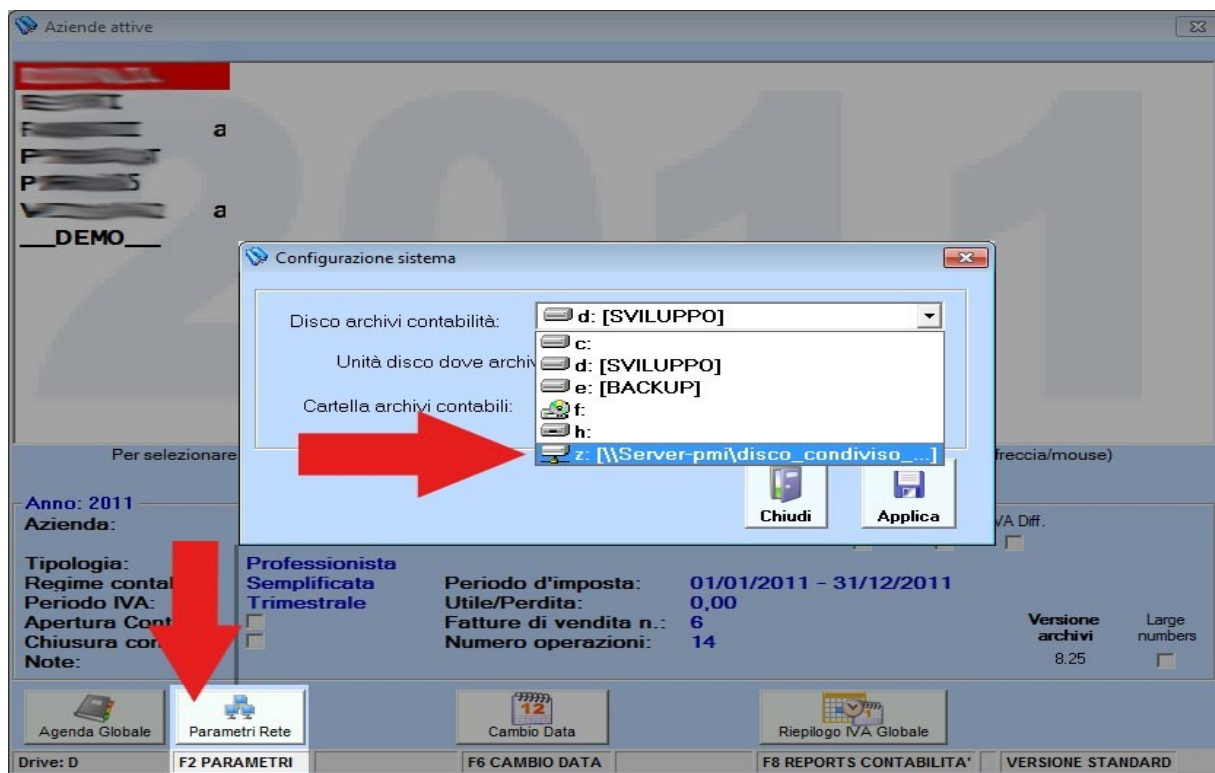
Aziende attive

a

a

___DEMO___

Configurazione sistema

Disco archivi contabilità:

d: [SVILUPPO]

c:

d: [SVILUPPO]

e: [BACKUP]

f:

h:

z: [\\Server-pmi\disco_condiviso_...]

Unità disco dove archivi

Cartella archivi contabili:

Chiudi

Applica

Per selezionare

freccia/mouse)

Anno: 2011

Azienda:

VA Diff.

Tipologia:

Regime contal

Periodo IVA:

Apertura Cont

Chiusura con

Note:

Professionista

Semplificata

Trimestrale

Periodo d'imposta:

Utile/Perdita:

Fatture di vendita n.:

Numero operazioni:

01/01/2011 - 31/12/2011

0,00

6

14

Versione archivi

8.25

Large numbers

Agenda Globale

Parametri Rete

12

Cambio Data

Riepilogo IVA Globale

Drive: D

F2 PARAMETRI

F6 CAMBIO DATA

F8 REPORTS CONTABILITA'

VERSIONE STANDARD